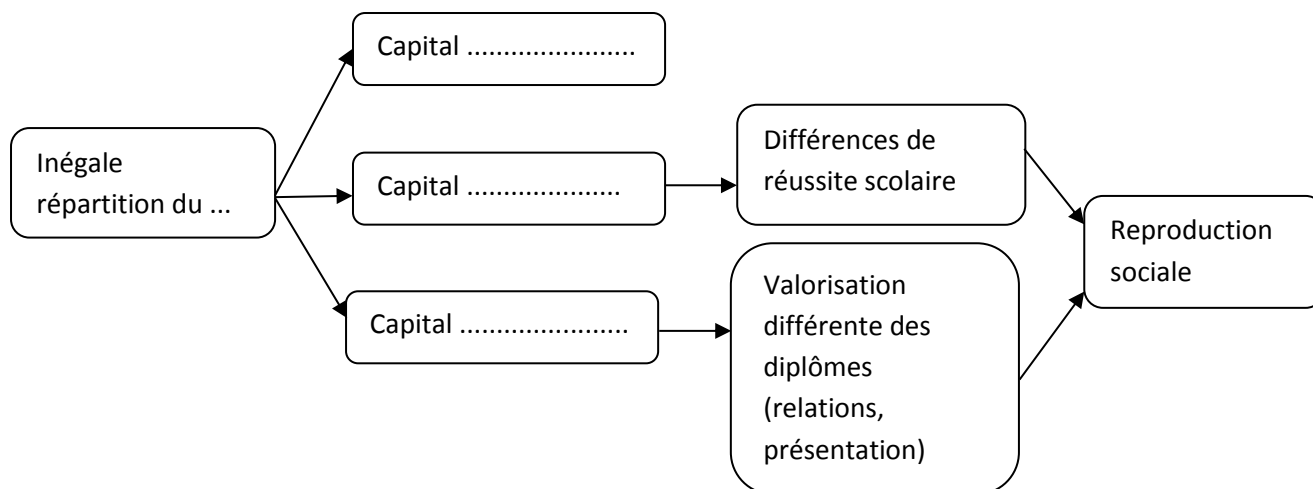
Inégale répartition du ...

Capital ......................

Capital ....................

Capital ......................

Différences de réussite scolaire

Valorisation différente des diplômes (relations, présentation)

Reproduction sociale